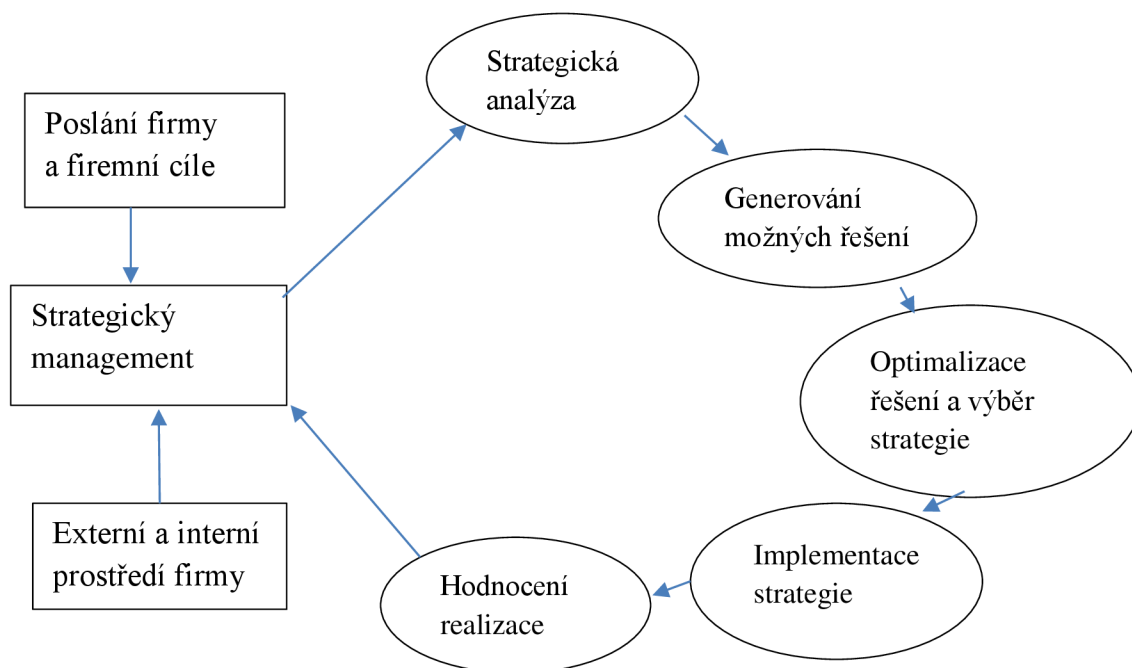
Poslání firmy a firemní cíle

Strategický management

Externí a interní prostředí firmy

Strategická analýza

Generování možných řešení

Optimalizace řešení a výběr strategie

Implementace strategie

Hodnocení realizace